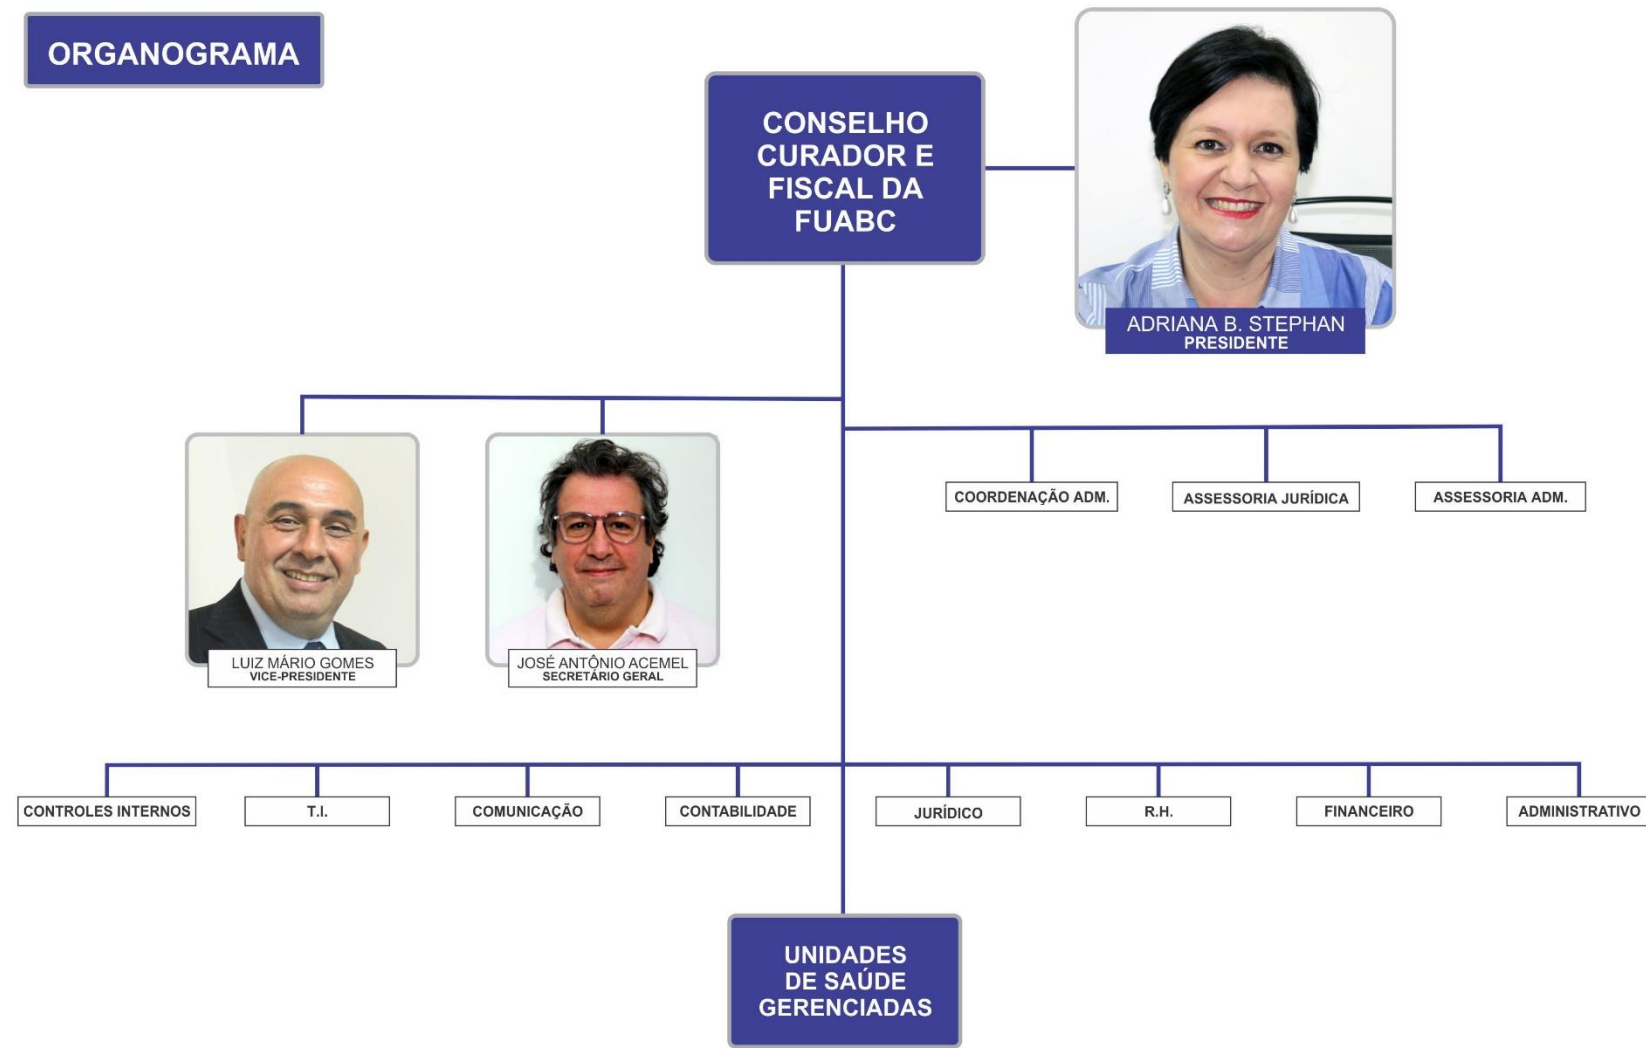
ORGANOGRAMA

CONSELHO CURADOR E FISCAL DA FUABC

ADRIANA B. STEPHAN
PRESIDENTE

LUIZ MÁRIO GOMES
VICE-PRESIDENTE

JOSÉ ANTÔNIO ACEMEL
SECRETÁRIO GERAL

COORDENAÇÃO ADM.

ASSESSORIA JURÍDICA

ASSESSORIA ADM.

CONTROLES INTERNOS

T.I.

COMUNICAÇÃO

CONTABILIDADE

JURÍDICO

R.H.

FINANCEIRO

ADMINISTRATIVO

UNIDADES DE SAÚDE GERENCIADAS